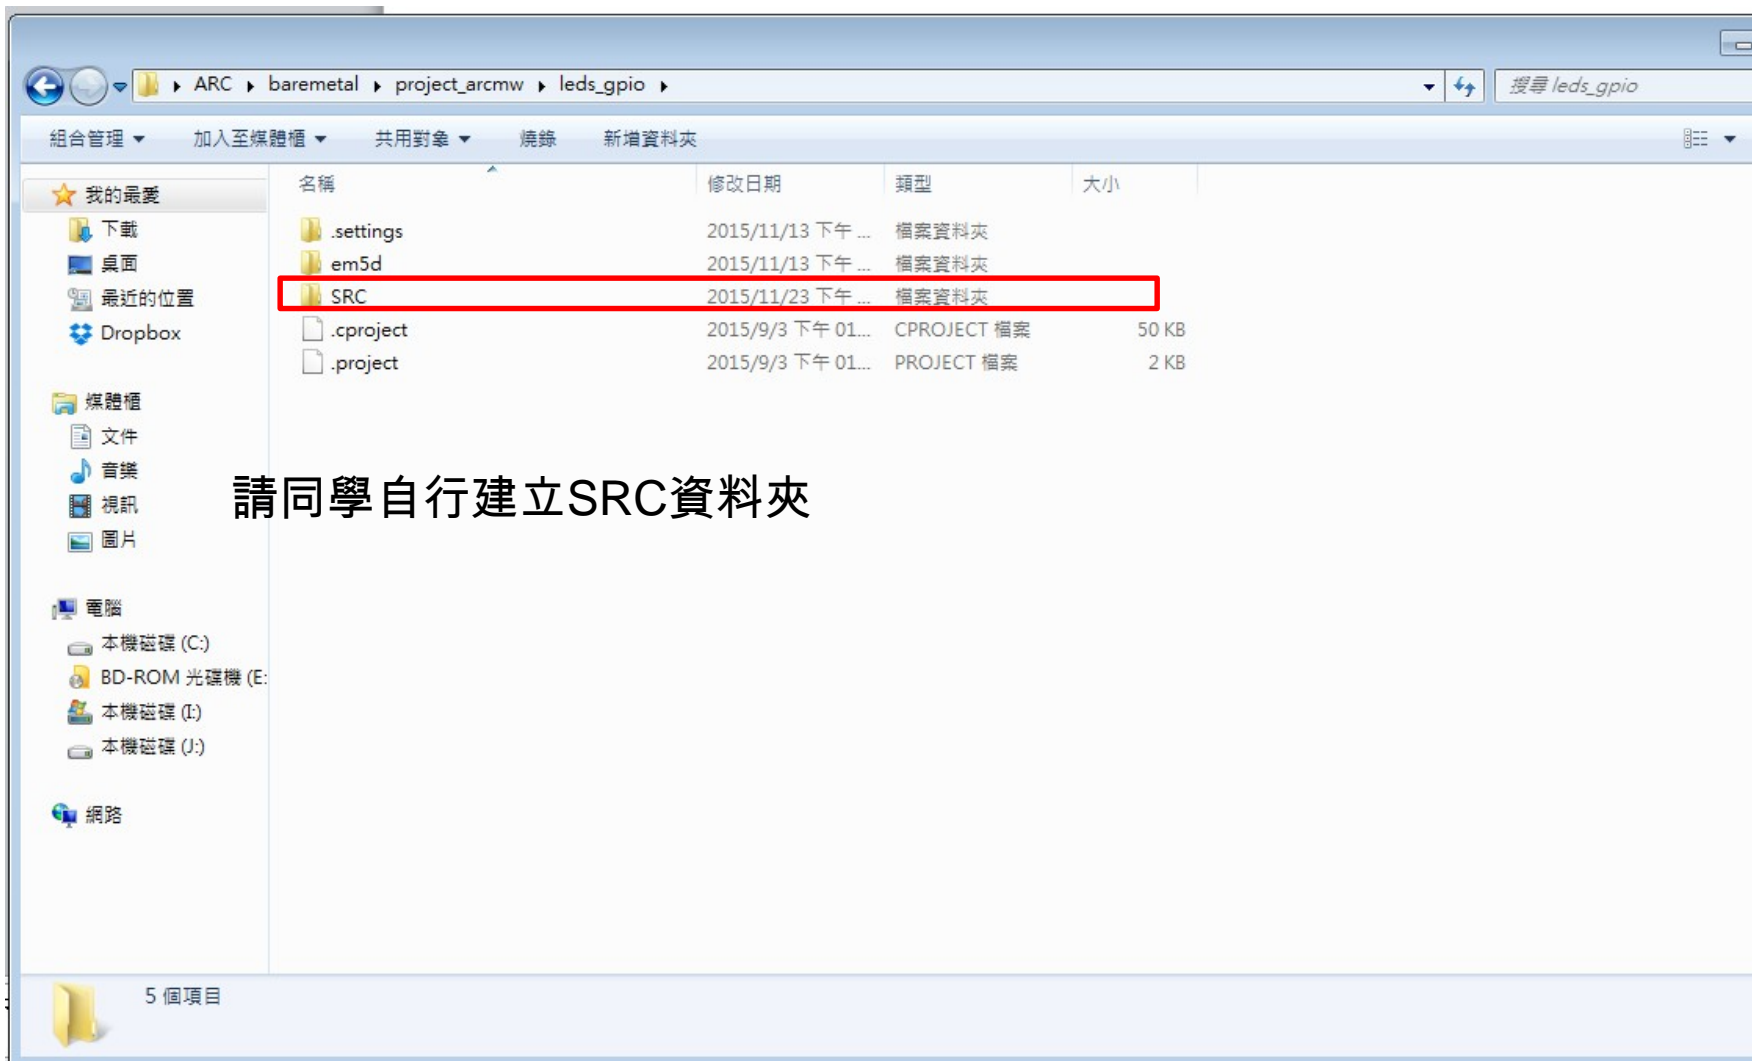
ARC ▸ baremetal ▸ project_arcmw ▸ leds_gpio ▸

搜尋 leds_gpio

組合管理 ▾ 加入至媒體櫃 ▾ 共用對象 ▾ 燒錄 新增資料夾

我的最愛
下載
桌面
最近的位置
Dropbox

媒體櫃
文件
音樂
視訊
圖片

電腦
本機磁碟 (C:)
BD-ROM 光碟機 (E:
本機磁碟 (I:)
本機磁碟 (J:)

網路

| 名稱 | 修改日期 | 類型 | 大小 |
|---|---|---|---|
| .settings | 2015/11/13 下午 ... | 檔案資料夾 | |
| em5d | 2015/11/13 下午 ... | 檔案資料夾 | |
| SRC | 2015/11/23 下午 ... | 檔案資料夾 | |
| .cproject | 2015/9/3 下午 01... | CPROJECT 檔案 | 50 KB |
| .project | 2015/9/3 下午 01... | PROJECT 檔案 | 2 KB |

請同學自行建立SRC資料夾

5 個項目